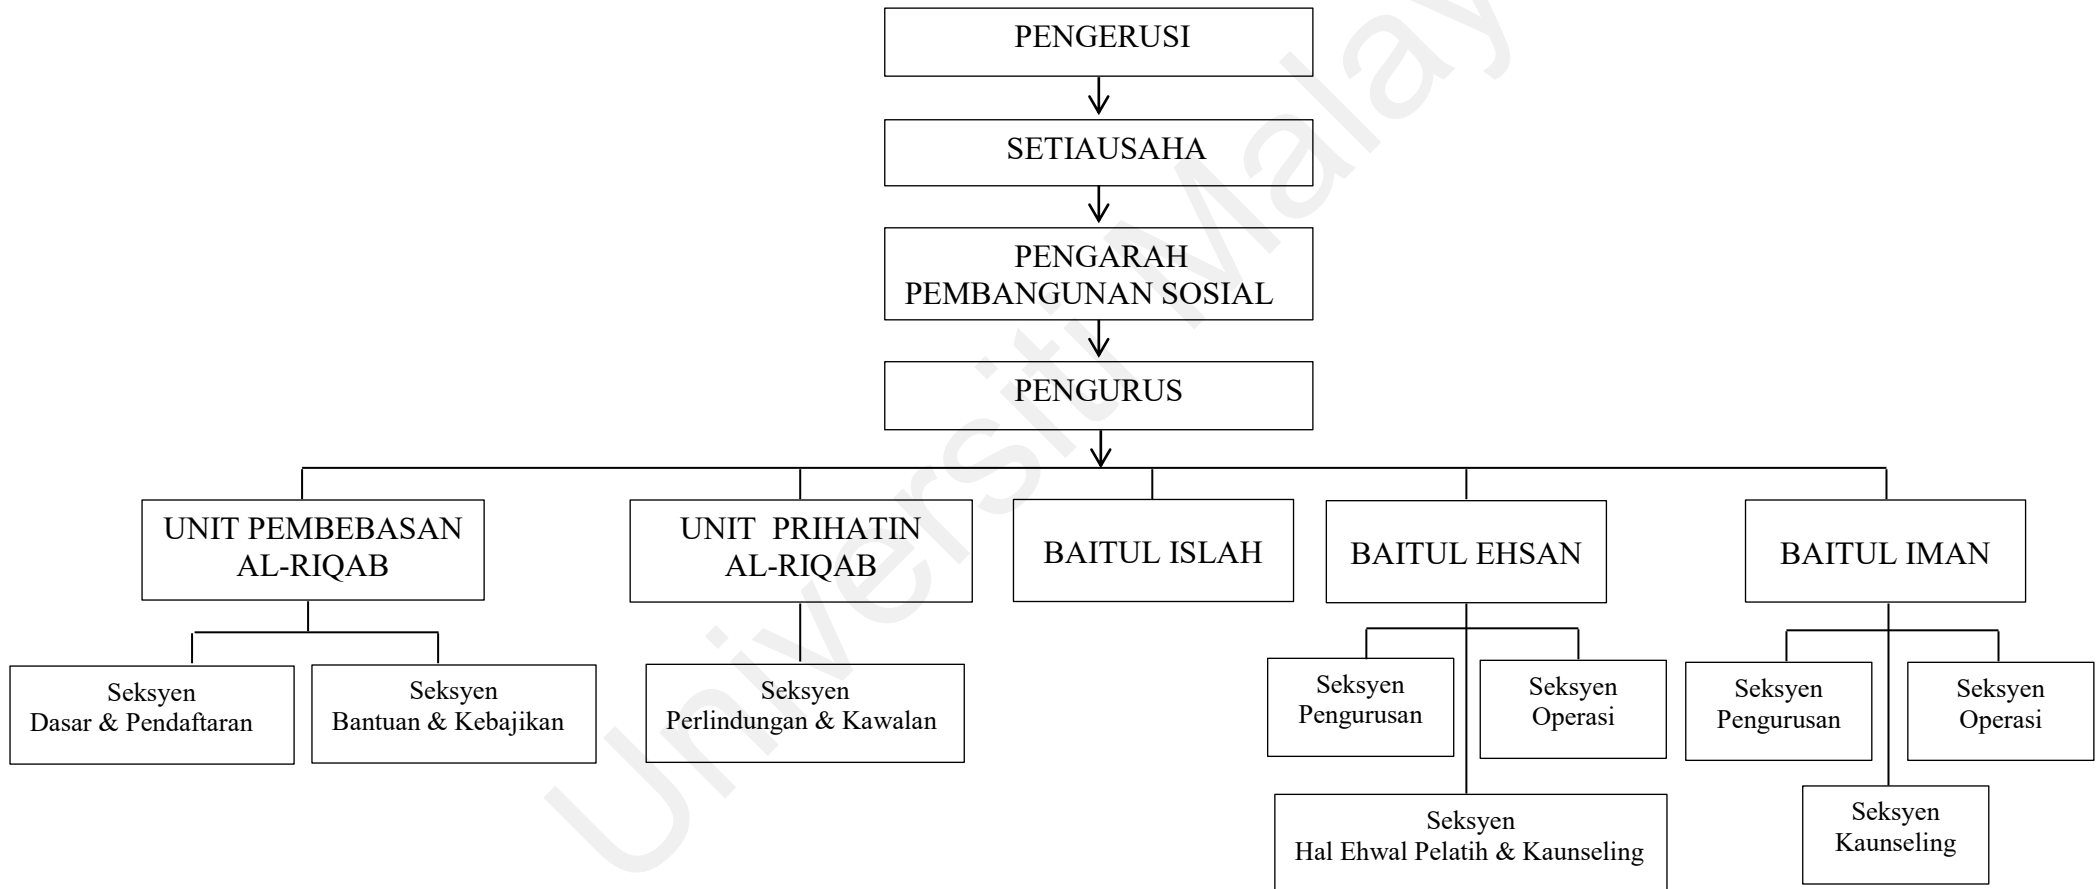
PENGERUSI

SETIAUSAHA

PENGARAH PEMBANGUNAN SOSIAL

PENGURUS

UNIT PEMBEBASAN AL-RIQAB

UNIT PRIHATIN AL-RIQAB

BAITUL ISLAH

BAITUL EHSAN

BAITUL IMAN

Seksyen Dasar & Pendaftaran

Seksyen Bantuan & Kebajikan

Seksyen Perlindungan & Kawalan

Seksyen Pengurusan

Seksyen Operasi

Seksyen Hal Ehwal Pelatih & Kaunseling

Seksyen Pengurusan

Seksyen Operasi

Seksyen Kaunseling

Universiti Malaya